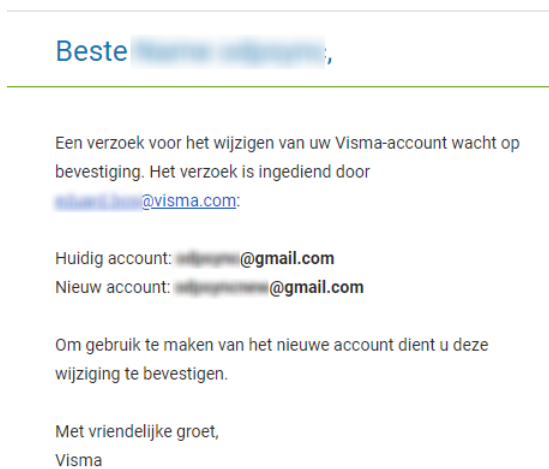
Beste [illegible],

Een verzoek voor het wijzigen van uw Visma-account wacht op bevestiging. Het verzoek is ingediend door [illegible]@visma.com:

Huidig account: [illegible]@gmail.com
Nieuw account: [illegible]@gmail.com

Om gebruik te maken van het nieuwe account dient u deze wijziging te bevestigen.

Met vriendelijke groet,
Visma